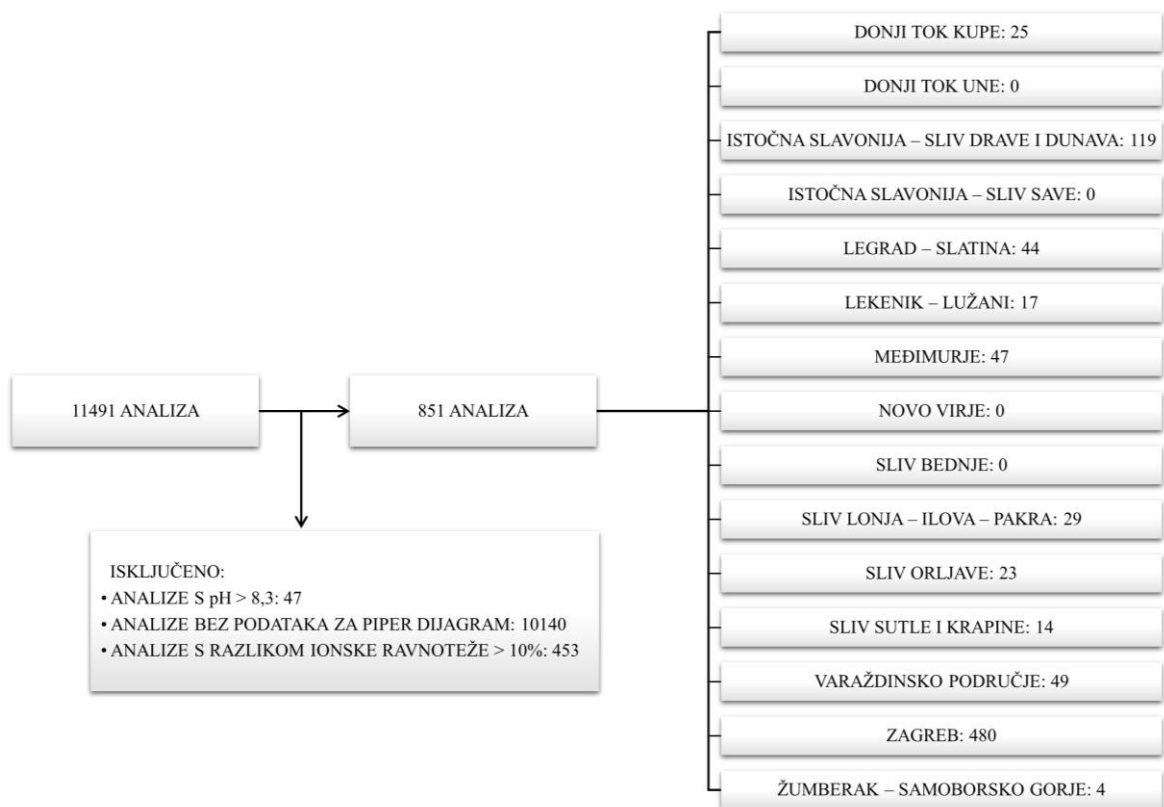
11491 ANALIZA

851 ANALIZA

ISKLJUČENO:
• ANALIZE S pH > 8,3: 47
• ANALIZE BEZ PODATAKA ZA PIPER DIJAGRAM: 10140
• ANALIZE S RAZLIKOM IONSKE RAVNOTEŽE > 10%: 453

DONJI TOK KUPE: 25

DONJI TOK UNE: 0

ISTOČNA SLAVONIJA – SLIV DRAVE I DUNAVA: 119

ISTOČNA SLAVONIJA – SLIV SAVE: 0

LEGRAD – SLATINA: 44

LEKENIK – LUŽANI: 17

MEĐIMURJE: 47

NOVO VIRJE: 0

SLIV BEDNJE: 0

SLIV LONJA – ILOVA – PAKRA: 29

SLIV ORLJAVE: 23

SLIV SUTLE I KRAPINE: 14

VARAŽDINSKO PODRUČJE: 49

ZAGREB: 480

ŽUMBERAK – SAMOBORSKO GORJE: 4